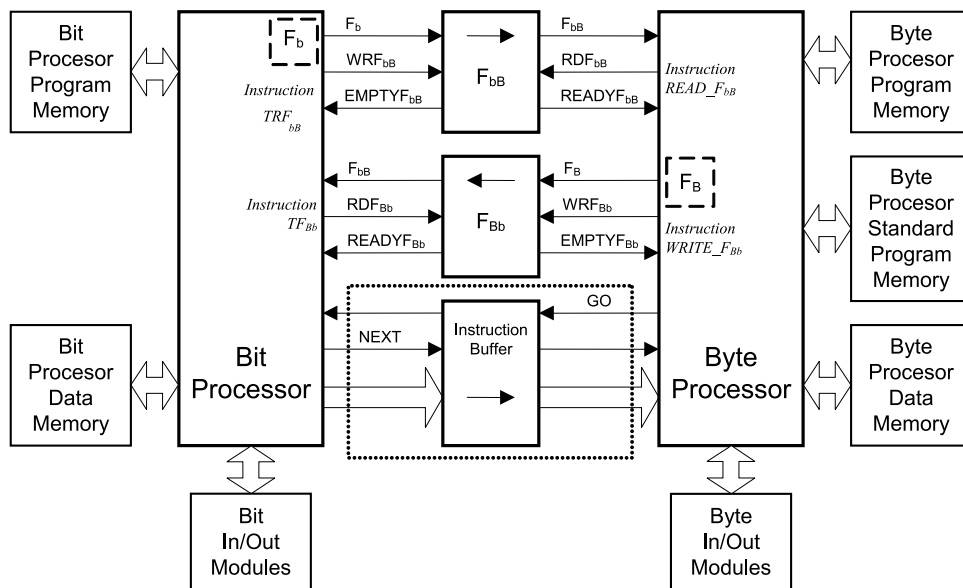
Bit Procesor Program Memory

$F_b$

$F_b$

$WRF_{bB}$

Instruction $TRF_{bB}$

$EMPTYF_{bB}$

$F_{bB}$

$F_{bB}$

$RDF_{bB}$

$READYF_{bB}$

Instruction $READ\_F_{bB}$

Byte Procesor Program Memory

$F_{bB}$

Instruction $TF_{Bb}$

$RDF_{Bb}$

$READYF_{Bb}$

$F_{Bb}$

$F_B$

$WRF_{Bb}$

$EMPTYF_{Bb}$

$F_B$

Instruction $WRITE\_F_{Bb}$

Byte Procesor Standard Program Memory

Bit Procesor Data Memory

NEXT

Instruction Buffer

GO

Bit Processor

Byte Processor

Byte Procesor Data Memory

Bit In/Out Modules

Byte In/Out Modules